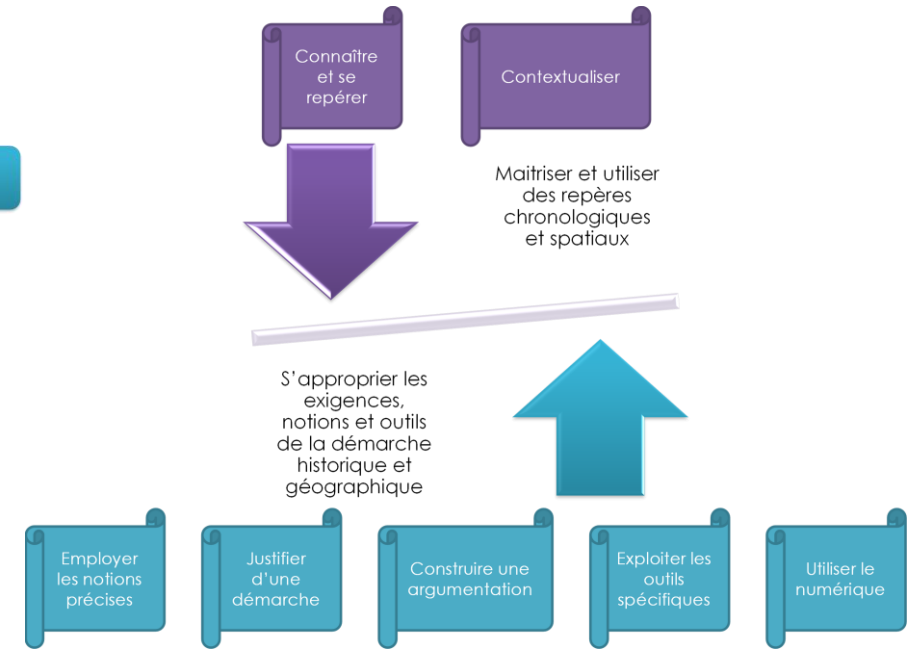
Connaître et se repérer

Contextualiser

Maitriser et utiliser des repères chronologiques et spatiaux

S’approprier les exigences, notions et outils de la démarche historique et géographique

Employer les notions précises

Justifier d’une démarche

Construire une argumentation

Exploiter les outils spécifiques

Utiliser le numérique